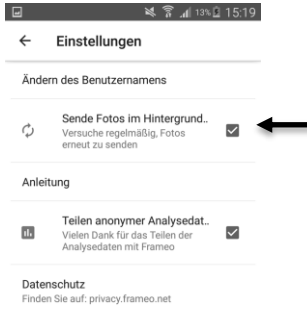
13% 15:19

Einstellungen

Ändern des Benutzernamens

Sende Fotos im Hintergrund..
Versuche regelmäßig, Fotos erneut zu senden

Anleitung

Teilen anonymer Analysedat..
Vielen Dank für das Teilen der Analysedaten mit Frameo

Datenschutz
Finden Sie auf: privacy.frameo.net